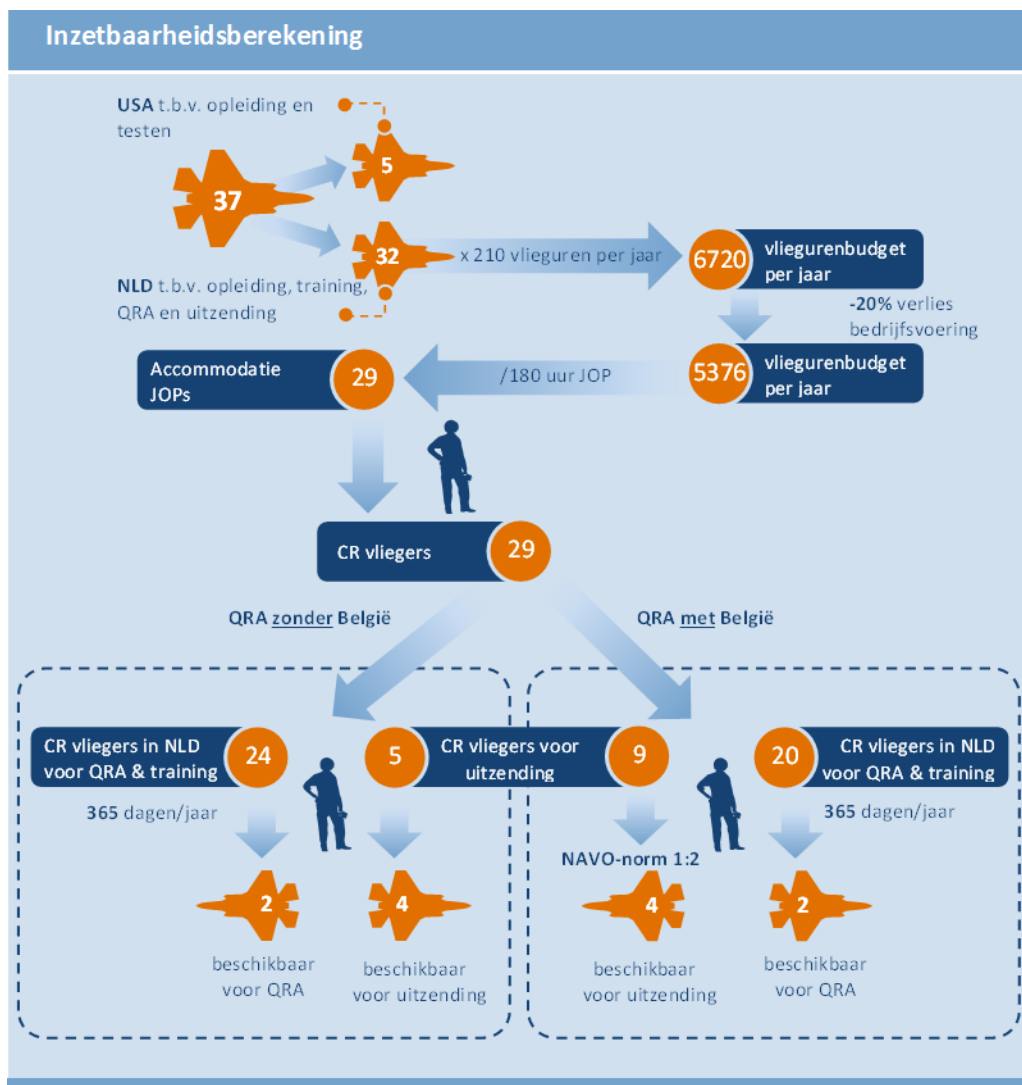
Inzetbaarheidsberekening

USA t.b.v. opleiding en testen

37

5

32

x 210 vlieguren per jaar

6720 vliegurenbudget per jaar

NLD t.b.v. opleiding, training, QRA en uitzending

-20% verlies bedrijfsvoering

Accommodatie JOPs

29

/180 uur JOP

5376 vliegurenbudget per jaar

CR vliegers

29

QRA zonder België

QRA met België

CR vliegers in NLD voor QRA & training

24

5

CR vliegers voor uitzending

9

20

CR vliegers in NLD voor QRA & training

365 dagen/jaar

365 dagen/jaar

NAVO-norm 1:2

2

4

4

2

beschikbaar voor QRA

beschikbaar voor uitzending

beschikbaar voor uitzending

beschikbaar voor QRA